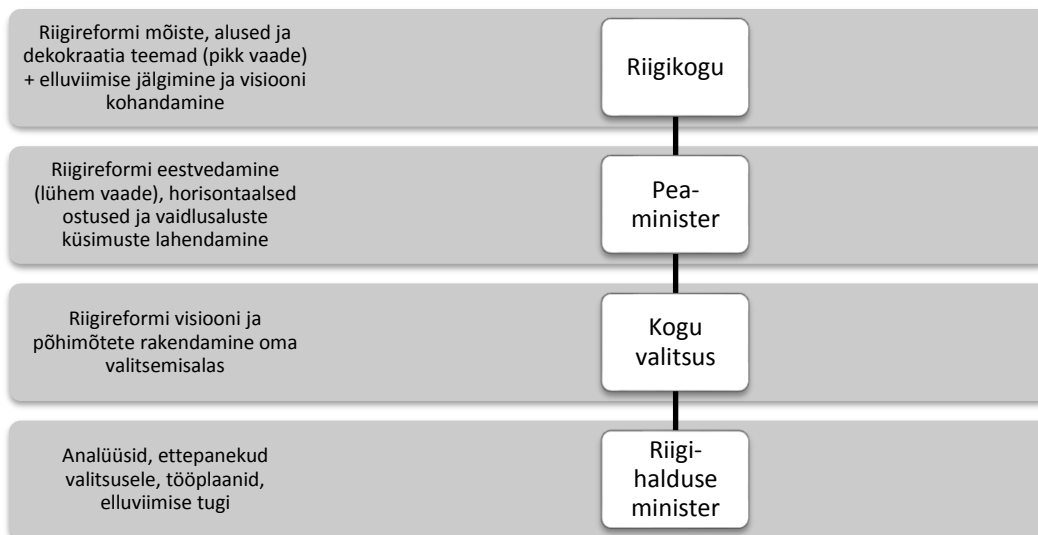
Riigireformi mõiste, alused ja dekokraatia teemad (pikk vaade) + elluviimise jälgimine ja visiooni kohandamine

Riigikogu

Riigireformi eestvedamine (lühem vaade), horisontaalsed ostused ja vaidlusaluste küsimuste lahendamine

Pea-minister

Riigireformi visiooni ja põhimõtete rakendamine oma valitsemisalas

Kogu valitsus

Analüüsid, ettepanekud valitsusele, tööplaanid, elluviimise tugi

Riigi-halduse minister